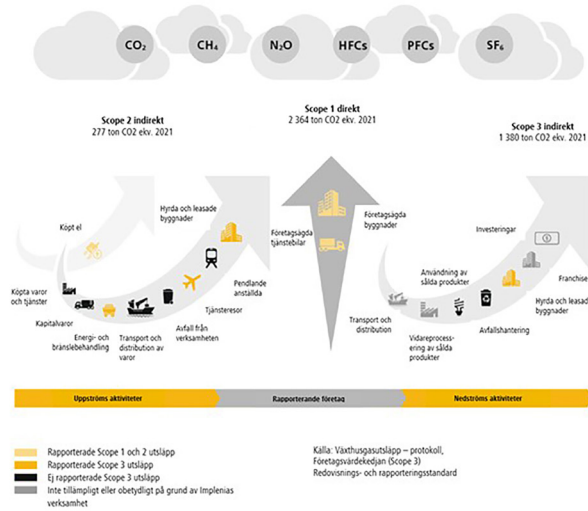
$CO_2$ $CH_4$ $N_2O$ HFCs PFCs $SF_6$

Scope 2 indirekt
277 ton CO2 ekv. 2021

Scope 1 direkt
2 364 ton CO2 ekv. 2021

Scope 3 indirekt
1 380 ton CO2 ekv. 2021

Köpt el

Hyrda och leasade byggnader

Köpta varor och tjänster

Kapitalvaror

Energi- och bränslebehandling

Transport och distribution av varor

Avfall från verksamheten

Tjänsteresor

Pendlande anställda

Företagsägda tjänstebilar

Företagsägda byggnader

Transport och distribution

Vidareprocessering av sålda produkter

Användning av sålda produkter

Avfallshantering

Investeringar

Franchise

Hyrda och leasade byggnader

Uppströms aktiviteter

Rapporterande företag

Nedströms aktiviteter

Rapporterade Scope 1 och 2 utsläpp
Rapporterade Scope 3 utsläpp
Ej rapporterade Scope 3 utsläpp
Inte tillämpligt eller obetydligt på grund av Implenias verksamhet

Källa: Växthusgasutsläpp – protokoll, Företagsvärdekedjan (Scope 3) Redovisnings- och rapporteringsstandard